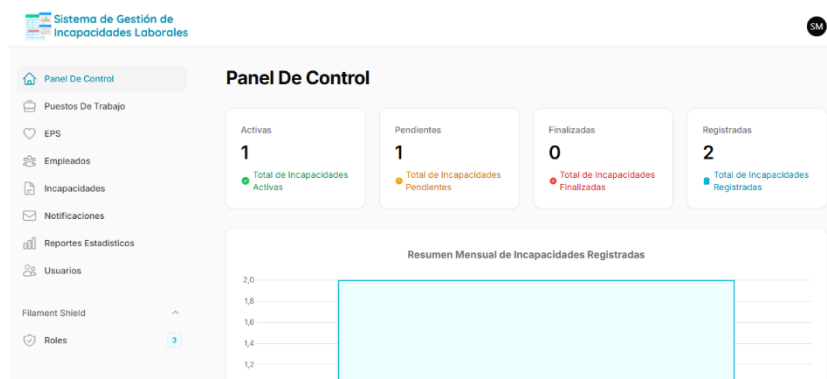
Sistema de Gestión de Incapacidades Laborales

SM

Panel De Control
Puestos De Trabajo
EPS
Empleados
Incapacidades
Notificaciones
Reportes Estadisticos
Usuarios

Filament Shield
Roles 3

Panel De Control

Activas
1
Total de Incapacidades Activas

Pendientes
1
Total de Incapacidades Pendientes

Finalizadas
0
Total de Incapacidades Finalizadas

Registradas
2
Total de Incapacidades Registradas

Resumen Mensual de Incapacidades Registradas

2,0
1,8
1,6
1,4
1,2